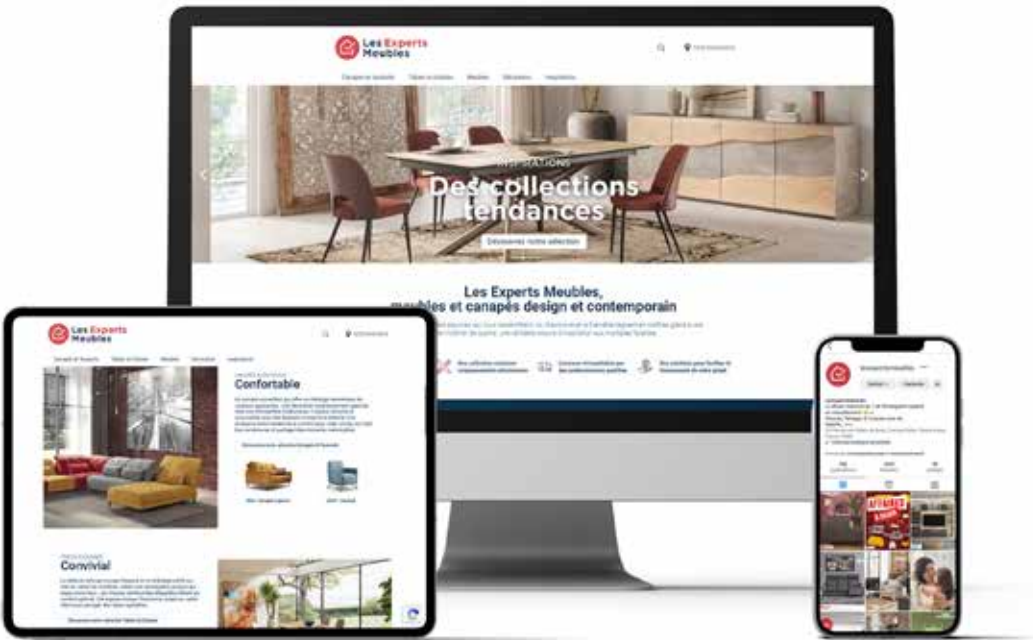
Les Experts Meubles

INSPIRATIONS
Des collections tendances
Découvrez notre sélection

Les Experts Meubles, meubles et canapés design et contemporain

Les Experts Meubles

Confortable

Convivial

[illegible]

AFFAIRES